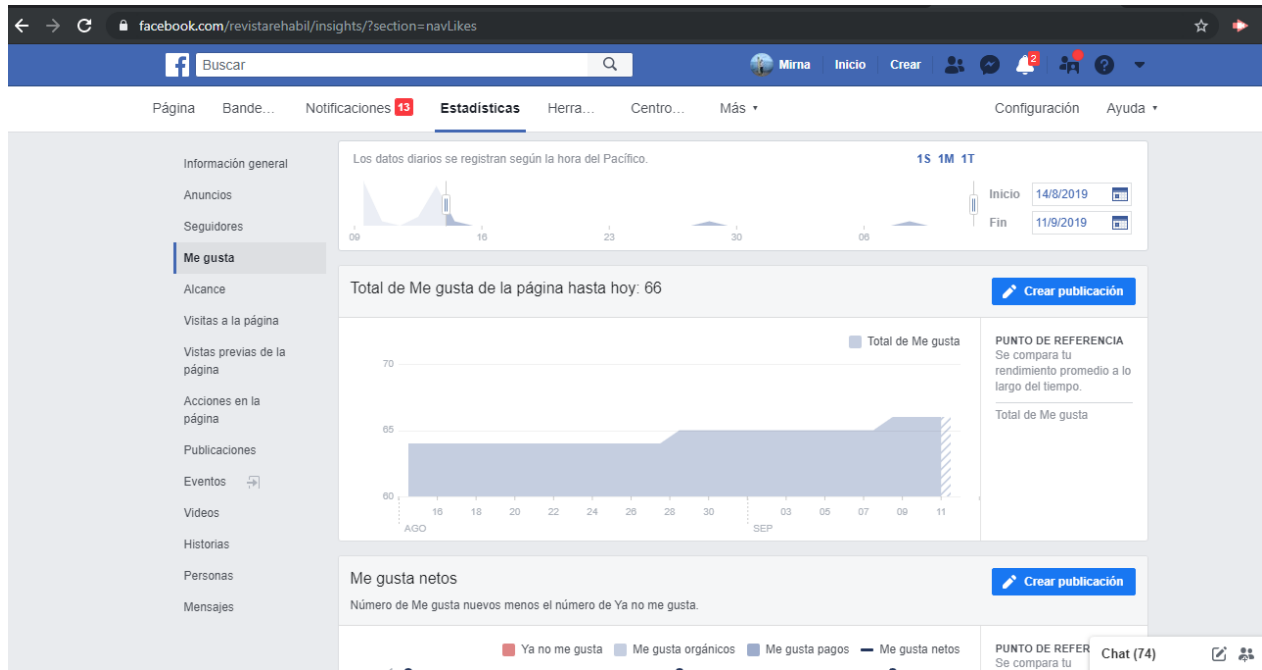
facebook.com/revistarehabil/insights/?section=navLikes

f Buscar

Mirna Inicio Crear 2

Página Bande... Notificaciones 13 Estadísticas Herra... Centro... Más ▾ Configuración Ayuda ▾

Información general
Anuncios
Seguidores
Me gusta
Alcance
Visitas a la página
Vistas previas de la página
Acciones en la página
Publicaciones
Eventos
Videos
Historias
Personas
Mensajes

Los datos diarios se registran según la hora del Pacífico.

1S 1M 1T

09 16 23 30 06

Inicio 14/8/2019
Fin 11/9/2019

Total de Me gusta de la página hasta hoy: 66

Crear publicación

Total de Me gusta

70
65
60

16 18 20 22 24 26 28 30 03 05 07 09 11
AGO SEP

PUNTO DE REFERENCIA
Se compara tu rendimiento promedio a lo largo del tiempo.

Total de Me gusta

Me gusta netos

Crear publicación

Número de Me gusta nuevos menos el número de Ya no me gusta.

Ya no me gusta Me gusta orgánicos Me gusta pagos Me gusta netos

PUNTO DE REFER
Se compara tu

Chat (74)